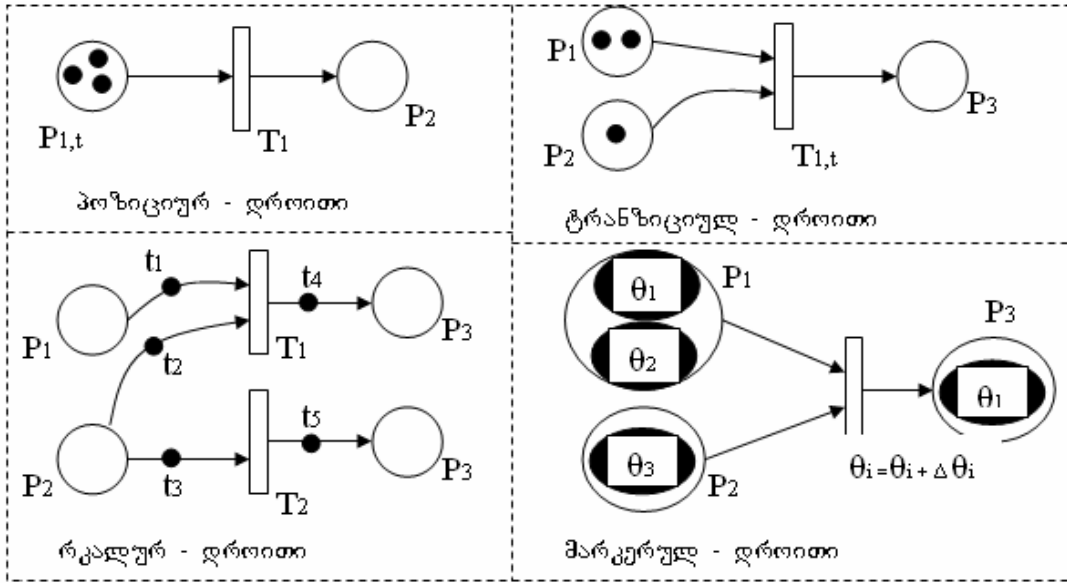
$P_{1,t}$

$T_1$

$P_2$

პოზიციურ - დროითი

$P_1$

$P_2$

$T_{1,t}$

$P_3$

ტრანზიციულ - დროითი

$t_1$

$t_4$

$P_1$

$T_1$

$P_3$

$t_2$

$t_5$

$P_2$

$t_3$

$T_2$

$P_3$

რკალურ - დროითი

$\theta_1$

$P_1$

$\theta_2$

$P_3$

$\theta_1$

$\theta_3$

$P_2$

$\theta_i = \theta_i + \Delta\theta_i$

მარკერულ - დროითი